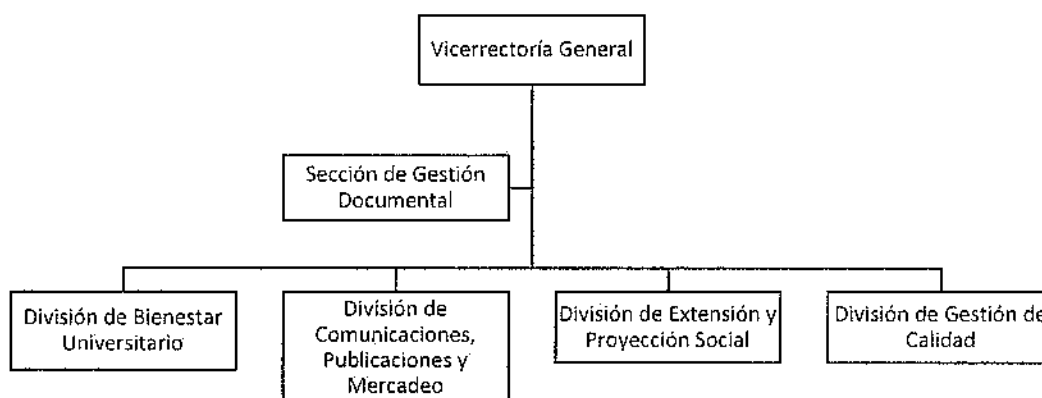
Vicerrectoría General

Sección de Gestión Documental

División de Bienestar Universitario

División de Comunicaciones, Publicaciones y Mercadeo

División de Extensión y Proyección Social

División de Gestión de Calidad